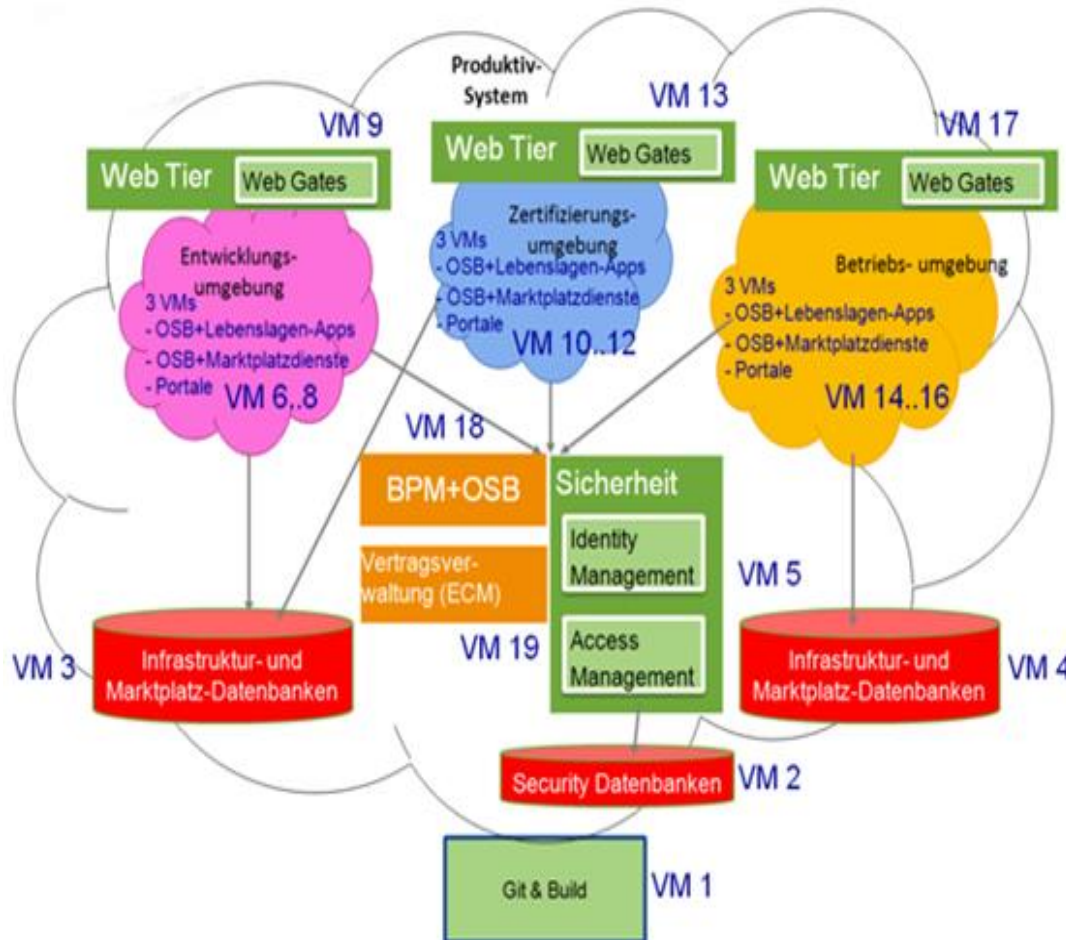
Produktiv-System

VM 9

Web Tier

Web Gates

Entwicklungs-umgebung

3 VMs
- OSB+Lebenslagen-Apps
- OSB+Marktplatzdienste
- Portale

VM 6..8

VM 13

Web Tier

Web Gates

Zertifizierungs-umgebung

3 VMs
- OSB+Lebenslagen-Apps
- OSB+Marktplatzdienste
- Portale

VM 10..12

VM 17

Web Tier

Web Gates

Betriebs- umgebung

3 VMs
- OSB+Lebenslagen-Apps
- OSB+Marktplatzdienste
- Portale

VM 14..16

VM 18

BPM+OSB

Vertragsverwaltung (ECM)

VM 19

Sicherheit

Identity Management

Access Management

VM 5

VM 3

Infrastruktur- und Marktplatz-Datenbanken

Infrastruktur- und Marktplatz-Datenbanken

VM 4

Security Datenbanken

VM 2

Git & Build

VM 1